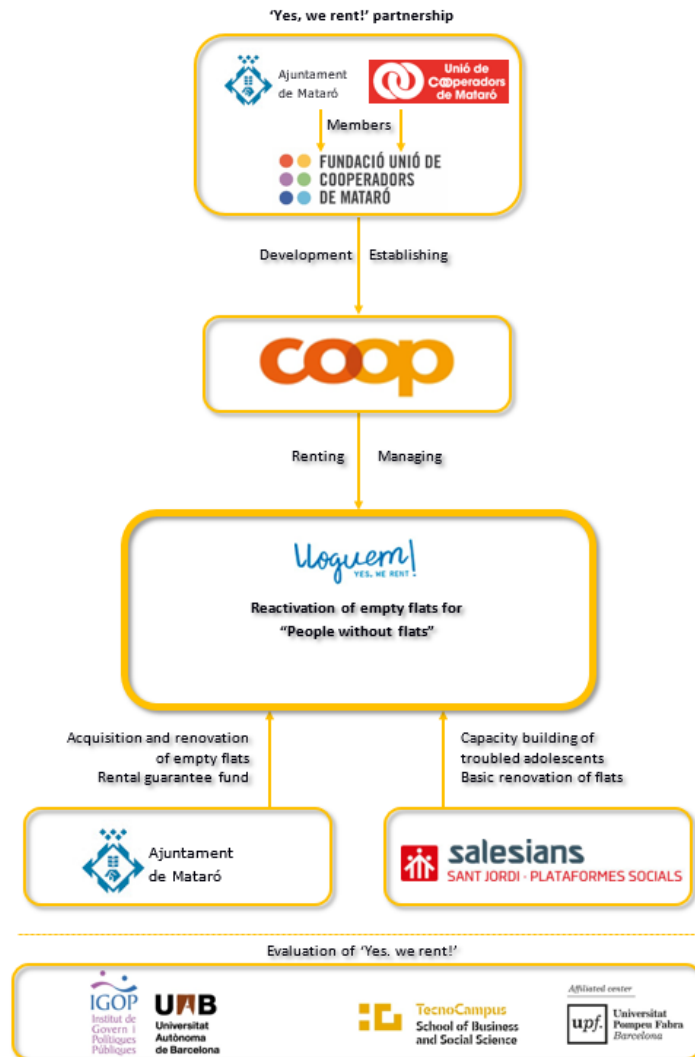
'Yes, we rent!' partnership

Ajuntament de Mataró

Unió de Cooperadors de Mataró

Members

FUNDACIÓ UNIÓ DE COOPERADORS DE MATARÓ

Development Establishing

COOP

Renting Managing

Lloguem! YES, WE RENT

Reactivation of empty flats for "People without flats"

Acquisition and renovation of empty flats
Rental guarantee fund

Capacity building of troubled adolescents
Basic renovation of flats

Ajuntament de Mataró

salesians
SANT JORDI · PLATAFORMES SOCIALS

Evaluation of 'Yes. we rent!'

IGOP Institut de Govern i Polítiques Públiques

UAB Universitat Autònoma de Barcelona

TecnoCampus School of Business and Social Science

Affiliated center
upf. Universitat Pompeu Fabra Barcelona